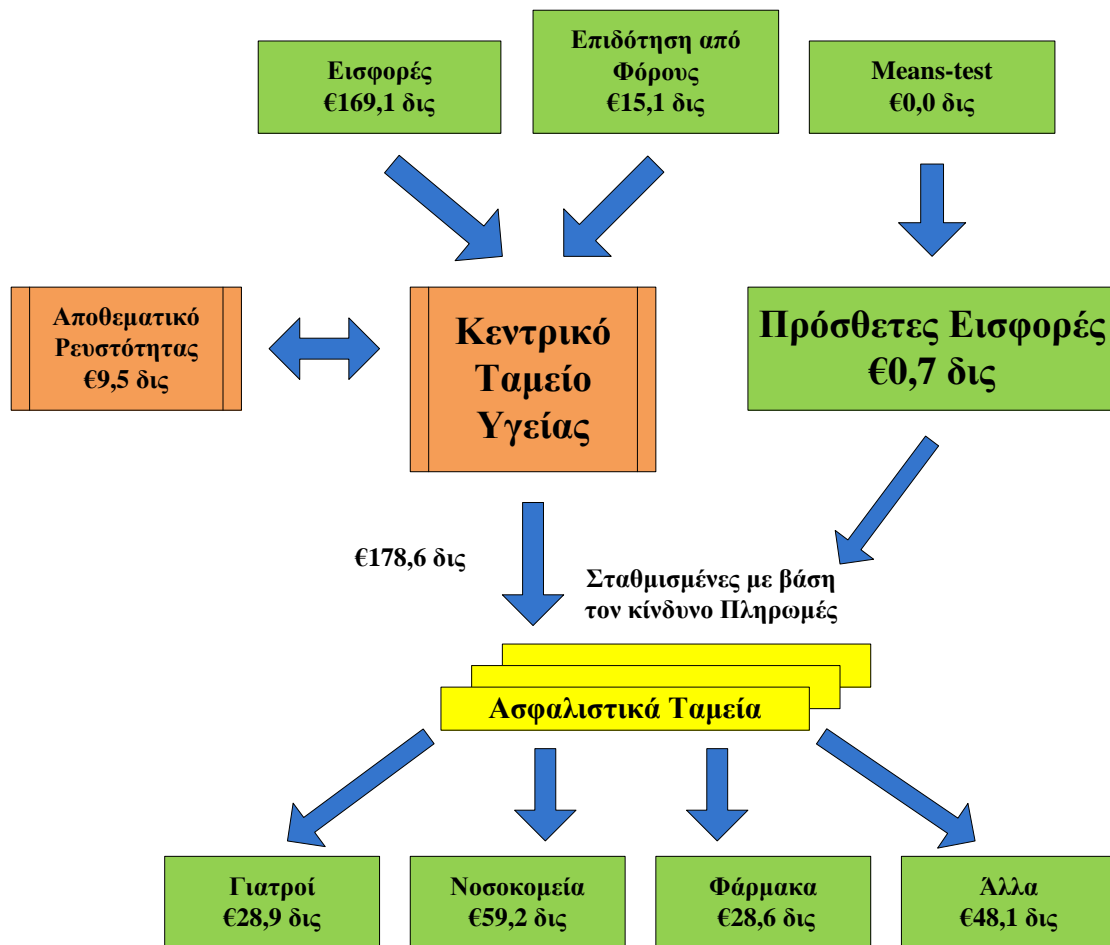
Εισφορές
€169,1 δις

Επιδότηση από Φόρους
€15,1 δις

Means-test
€0,0 δις

Αποθεματικό Ρευστότητας
€9,5 δις

Κεντρικό Ταμείο Υγείας

Πρόσθετες Εισφορές
€0,7 δις

€178,6 δις

Σταθμισμένες με βάση τον κίνδυνο Πληρωμές

Ασφαλιστικά Ταμεία

Γιατροί
€28,9 δις

Νοσοκομεία
€59,2 δις

Φάρμακα
€28,6 δις

Άλλα
€48,1 δις